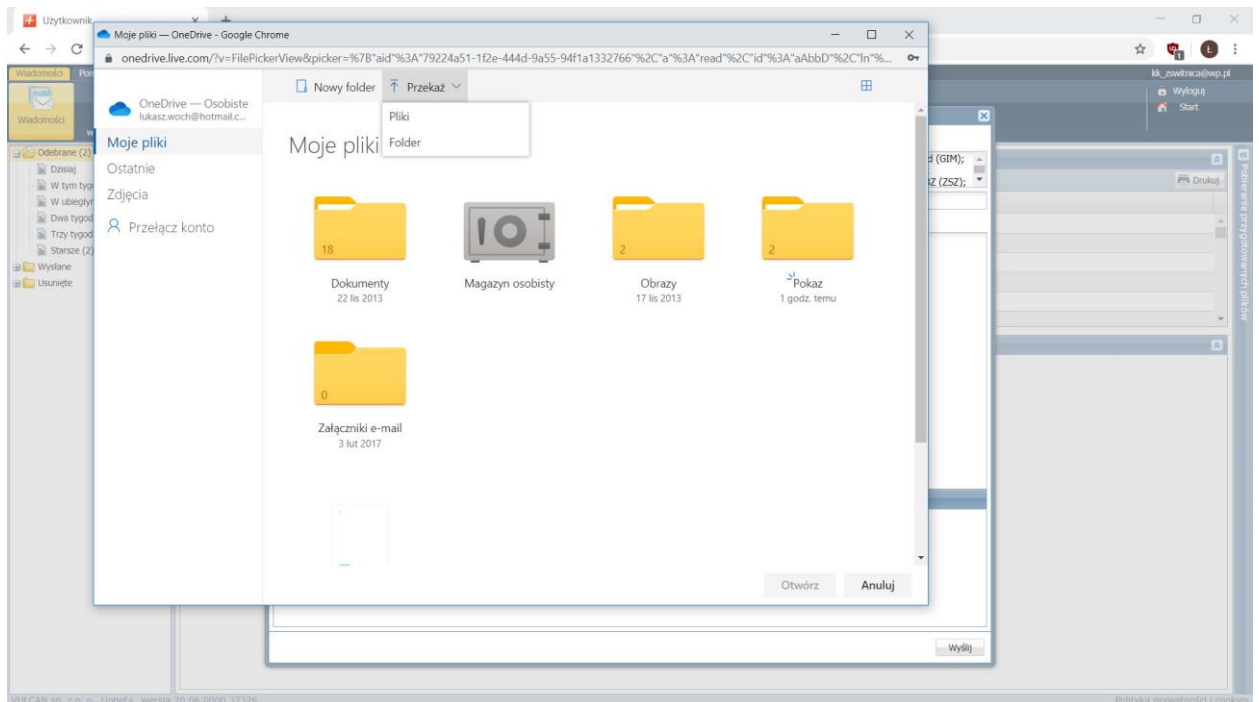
Użytkownik

Moje pliki — OneDrive - Google Chrome

onedrive.live.com/?v=FilePickerView&picker=%7B"aid"%3A"79224a51-1f2e-444d-9a55-94f1a1332766"%2C"a"%3A"read"%2C"id"%3A"aAbbD"%2C"ln"%...

Wiadomości

kk_zswitnica@wp.pl
Wyloguj
Start

Odebrane (2)
Dzisiaj
W tym tyg
W ubiegły
Dwa tygod
Trzy tygod
Starsze (2)
Wysłane
Usunięte

OneDrive — Osobiste
lukasz.woch@hotmail.c...

Moje pliki
Ostatnie
Zdjęcia
Przełącz konto

Nowy folder
Przekaż
Pliki
Folder

Moje pliki

18
Dokumenty
22 lis 2013

Magazyn osobisty

2
Obrazy
17 lis 2013

2
Pokaz
1 godz. temu

0
Załączniki e-mail
3 lut 2017

Otwórz
Anuluj

d (GIM);
Z (ZSZ);

Drukuj

Pobieranie przygotowanych plików

Wyślij

VULCAN sp. z o. o. Uonet+ wersja 20.06.0000.37326

Polityka prywatności i cookies